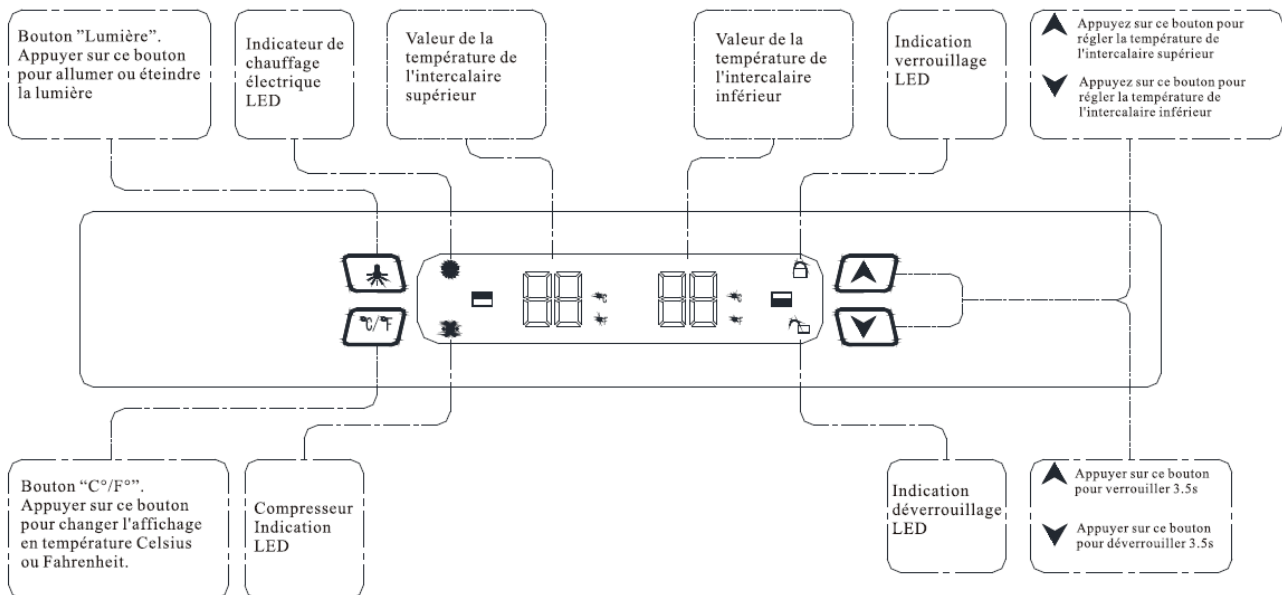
Bouton "Lumière". Appuyer sur ce bouton pour allumer ou éteindre la lumière

Indicateur de chauffage électrique LED

Valeur de la température de l'intercalaire supérieur

Valeur de la température de l'intercalaire inférieur

Indication verrouillage LED

Appuyez sur ce bouton pour régler la température de l'intercalaire supérieur

Appuyez sur ce bouton pour régler la température de l'intercalaire inférieur

℃/℉

Bouton "C°/F°". Appuyer sur ce bouton pour changer l'affichage en température Celsius ou Fahrenheit.

Compresseur Indication LED

Indication déverrouillage LED

Appuyer sur ce bouton pour verrouiller 3.5s

Appuyer sur ce bouton pour déverrouiller 3.5s